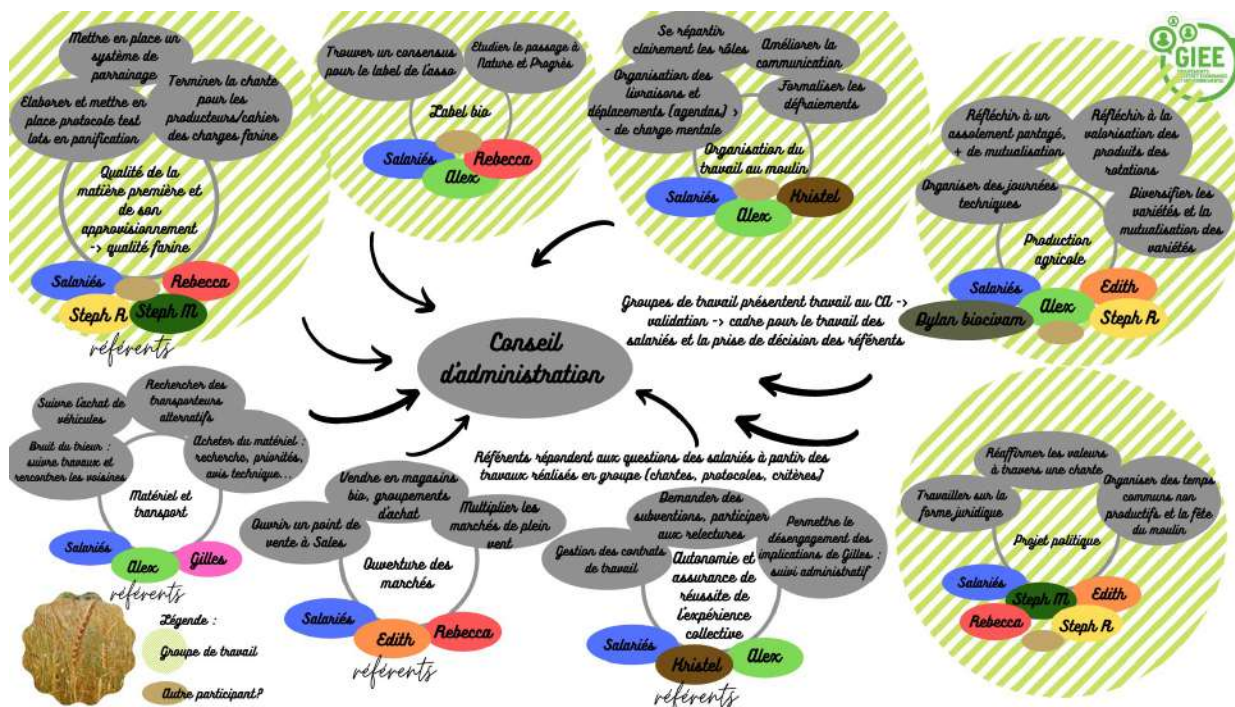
Mettre en place un système de parrainage

Elaborer et mettre en place protocole test lots en panification

Terminer la charte pour les producteurs/cahier des charges farine

Qualité de la matière première et de son approvisionnement -> qualité farine

Salariés
Rebecca
Steph R
Steph M
référents

Trouver un consensus pour le label de l'asso

Etudier le passage à Nature et Progrès

Label bio

Salariés
Rebecca
Alex

Se répartir clairement les rôles

Améliorer la communication

Organisation des livraisons et déplacements (agendas) > - de charge mentale

Formaliser les défraiements

Organisation du travail au moulin

Salariés
Kristel
Alex

GIEE

Réfléchir à un assolement partagé, + de mutualisation

Réfléchir à la valorisation des produits des rotations

Organiser des journées techniques

Diversifier les variétés et la mutualisation des variétés

Production agricole

Salariés
Edith
Alex
Steph R
Dylan biocivam

Groupes de travail présentent travail au CA -> validation -> cadre pour le travail des salariés et la prise de décision des référents

Conseil d'administration

Suivre l'achat de véhicules

Rechercher des transporteurs alternatifs

Bruit du trieur : suivre travaux et rencontrer les voisins

Acheter du matériel : recherche, priorités, avis technique...

Matériel et transport

Salariés
Alex
Gilles
référents

Référents répondent aux questions des salariés à partir des travaux réalisés en groupe (chartes, protocoles, critères)

Vendre en magasins bio, groupements d'achat

Ouvrir un point de vente à Sales

Multiplier les marchés de plein vent

Ouverture des marchés

Salariés
Edith
Rebecca
référents

Demander des subventions, participer aux relectures

Gestion des contrats de travail

Permettre le désengagement des implications de Gilles : suivi administratif

Autonomie et assurance de réussite de l'expérience collective

Salariés
Kristel
Alex
référents

Réaffirmer les valeurs à travers une charte

Travailler sur la forme juridique

Organiser des temps communs non productifs et la fête du moulin

Projet politique

Salariés
Steph M
Edith
Rebecca
Steph R

Légende :
Groupe de travail
Autre participant?